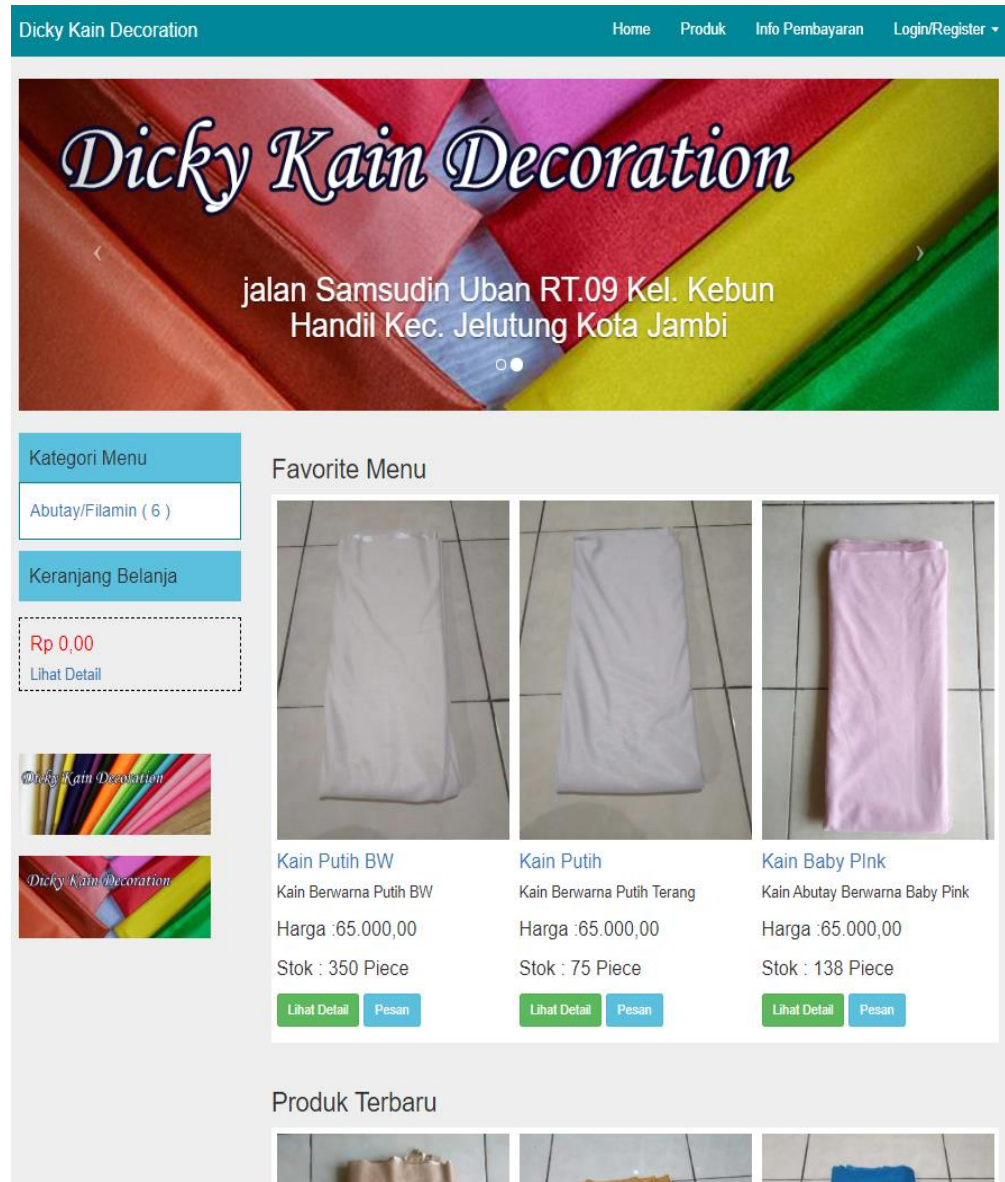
Dicky Kain Decoration

Home Produk Info Pembayaran Login/Register

Dicky Kain Decoration

jalan Samsudin Uban RT.09 Kel. Kebun Handil Kec. Jelutung Kota Jambi

Kategori Menu

Abutay/Filamin ( 6 )

Keranjang Belanja

Rp 0,00
Lihat Detail

Dicky Kain Decoration

Dicky Kain Decoration

Favorite Menu

Kain Putih BW
Kain Berwarna Putih BW
Harga :65.000,00
Stok : 350 Piece
Lihat Detail Pesan

Kain Putih
Kain Berwarna Putih Terang
Harga :65.000,00
Stok : 75 Piece
Lihat Detail Pesan

Kain Baby PInk
Kain Abutay Berwarna Baby Pink
Harga :65.000,00
Stok : 138 Piece
Lihat Detail Pesan

Produk Terbaru